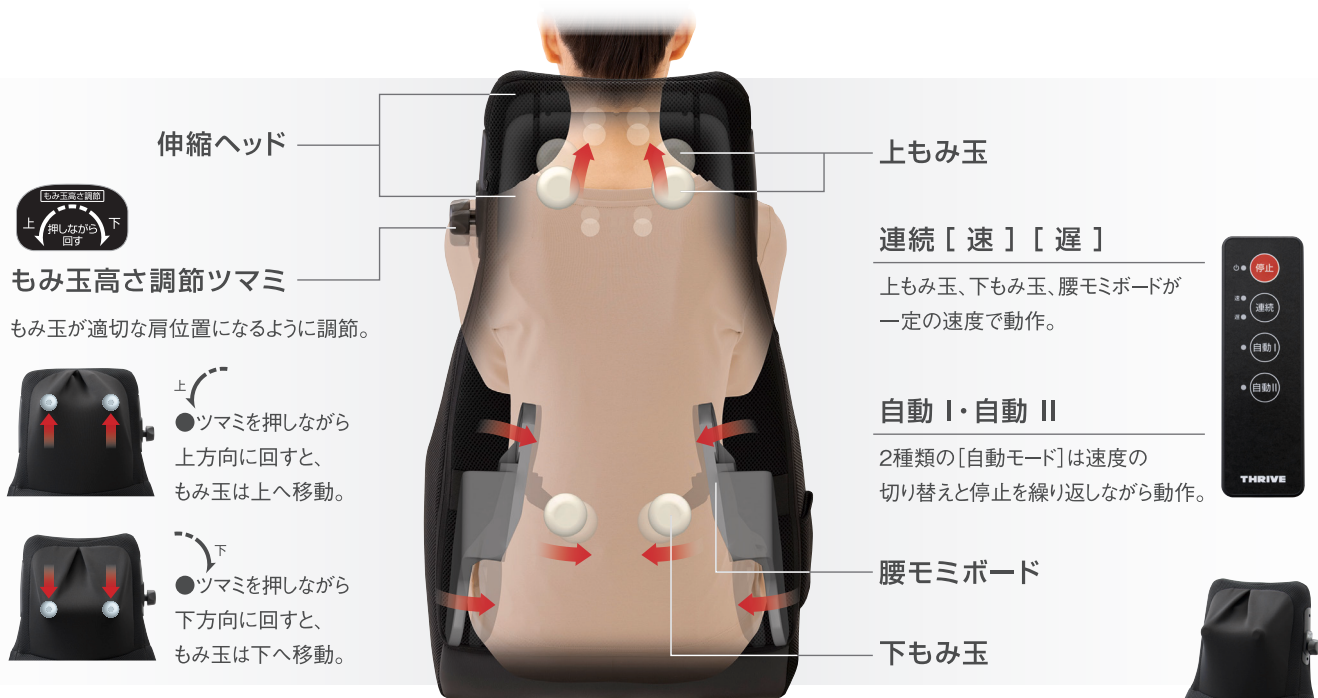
伸縮ヘッド

もみ玉高さ調節
上
押しながら回す
下

もみ玉高さ調節ツマミ

もみ玉が適切な肩位置になるように調節。

上
●ツマミを押しながら上方向に回すと、もみ玉は上へ移動。

下
●ツマミを押しながら下方向に回すと、もみ玉は下へ移動。

上もみ玉

連続［速］［遅］

上もみ玉、下もみ玉、腰モミボードが一定の速度で動作。

自動 I・自動 II

2種類の［自動モード］は速度の切り替えと停止を繰り返しながら動作。

停止
速
遅
連続
自動I
自動II
THRIVE

腰モミボード

下もみ玉